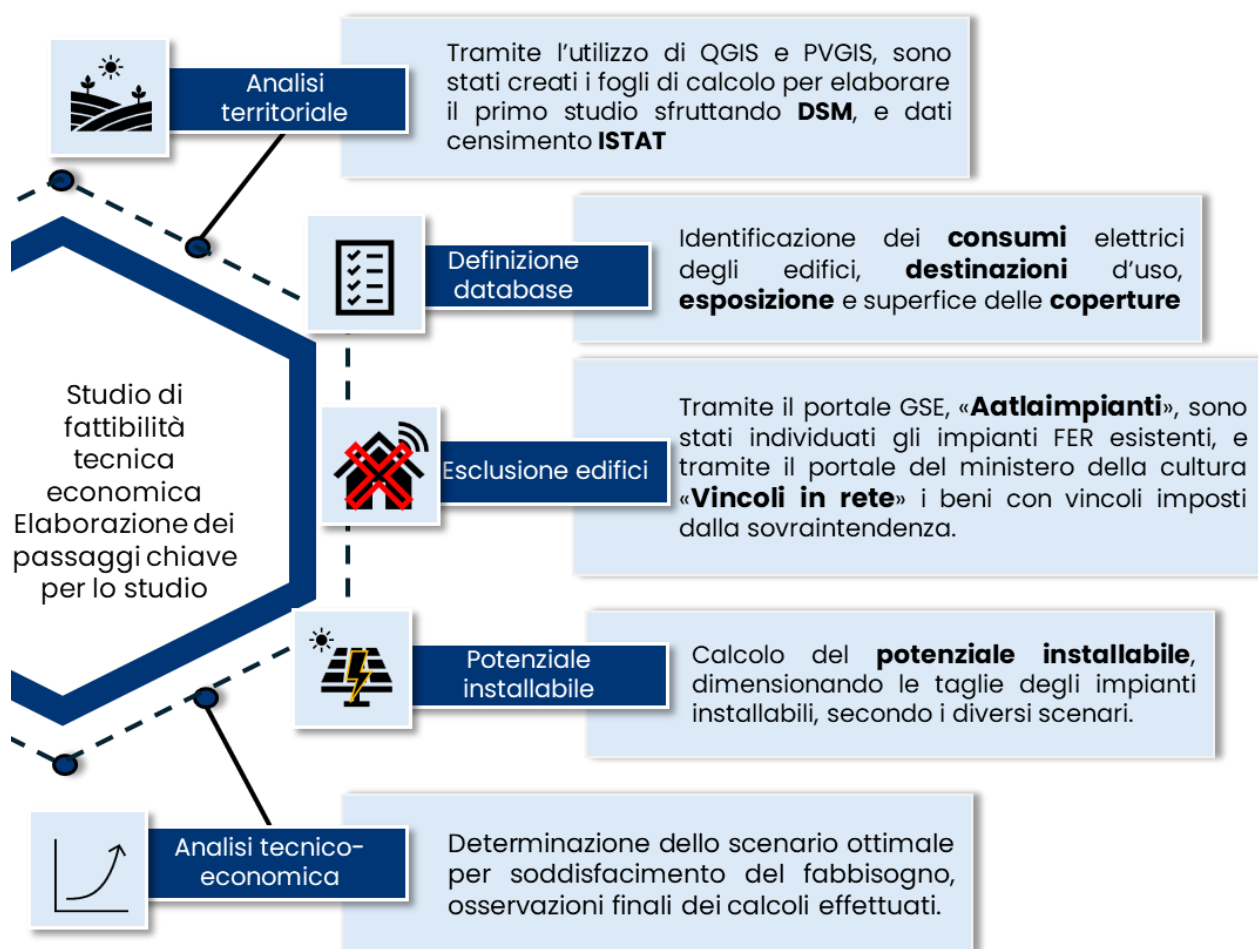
Analisi territoriale

Tramite l'utilizzo di QGIS e PVGIS, sono stati creati i fogli di calcolo per elaborare il primo studio sfruttando **DSM**, e dati censimento **ISTAT**

Definizione database

Identificazione dei **consumi** elettrici degli edifici, **destinazioni** d'uso, **esposizione** e superfice delle **coperture**

Studio di fattibilità tecnica economica Elaborazione dei passaggi chiave per lo studio

Esclusione edifici

Tramite il portale GSE, «**Aatlaimpianti**», sono stati individuati gli impianti FER esistenti, e tramite il portale del ministero della cultura «**Vincoli in rete**» i beni con vincoli imposti dalla sovraintendenza.

Potenziale installabile

Calcolo del **potenziale installabile**, dimensionando le taglie degli impianti installabili, secondo i diversi scenari.

Analisi tecnico-economica

Determinazione dello scenario ottimale per soddisfacimento del fabbisogno, osservazioni finali dei calcoli effettuati.